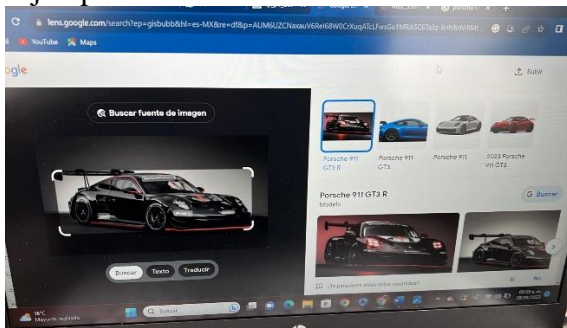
lens.google.com/search?ep=gisbubb&hl=es-MX&re=df&p=AUM6UZCNaxauV6Rel68W0CXuqATcLFwsGa1MRASC6Ta3p-8nhWvNAm

YouTube Maps

ogle

Subir

Buscar fuente de imagen

Buscar Texto Traducir

Porsche 911 GT3 R

Porsche 911 GT3

Porsche 911

2023 Porsche 911 GT3

Porsche 911 GT3 R

Modelo

Buscar

¿Te parecieron útiles estos resultados?

Sí No

18°C Mayorm. nublado

Buscar